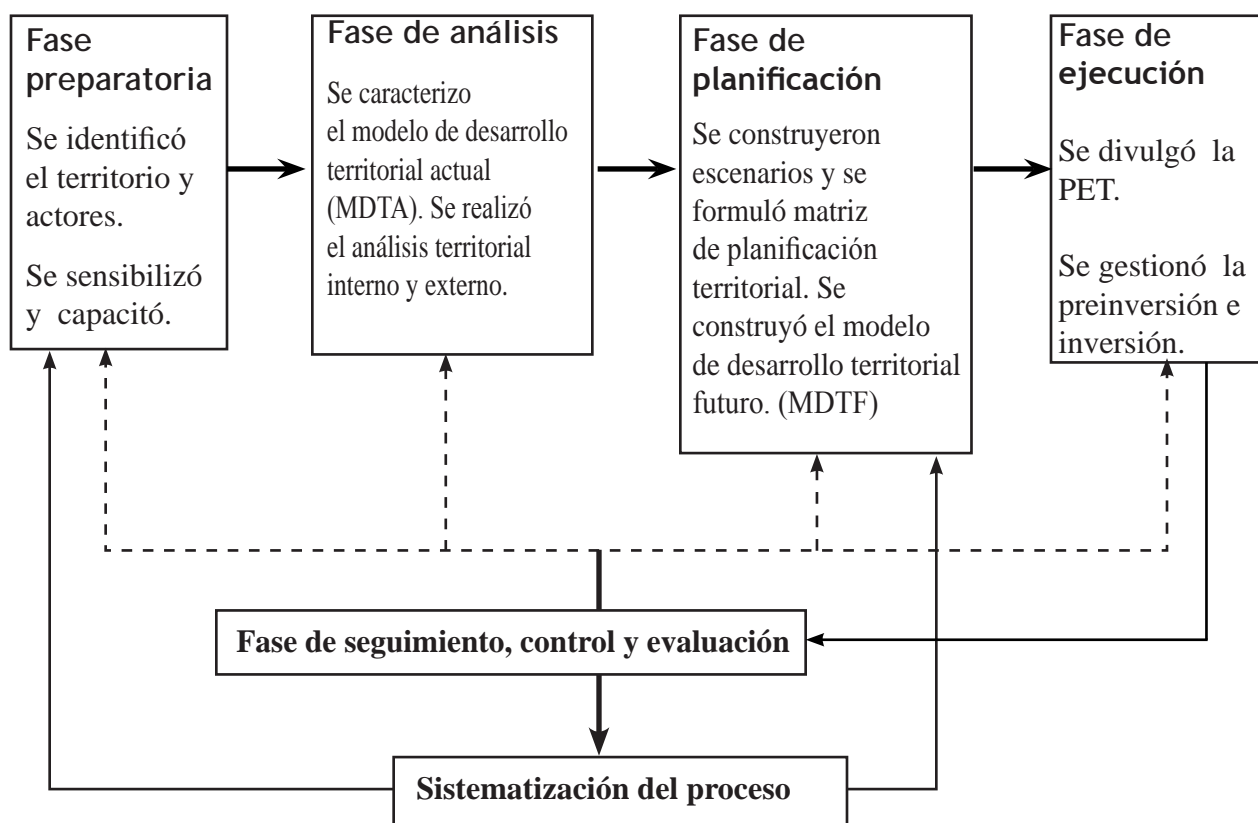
Fase preparatoria

Se identificó el territorio y actores.

Se sensibilizó y capacitó.

Fase de análisis

Se caracterizo el modelo de desarrollo territorial actual (MDTA). Se realizó el análisis territorial interno y externo.

Fase de planificación

Se construyeron escenarios y se formuló matriz de planificación territorial. Se construyó el modelo de desarrollo territorial futuro. (MDTF)

Fase de ejecución

Se divulgó la PET.

Se gestionó la preinversión e inversión.

Fase de seguimiento, control y evaluación

Sistematización del proceso